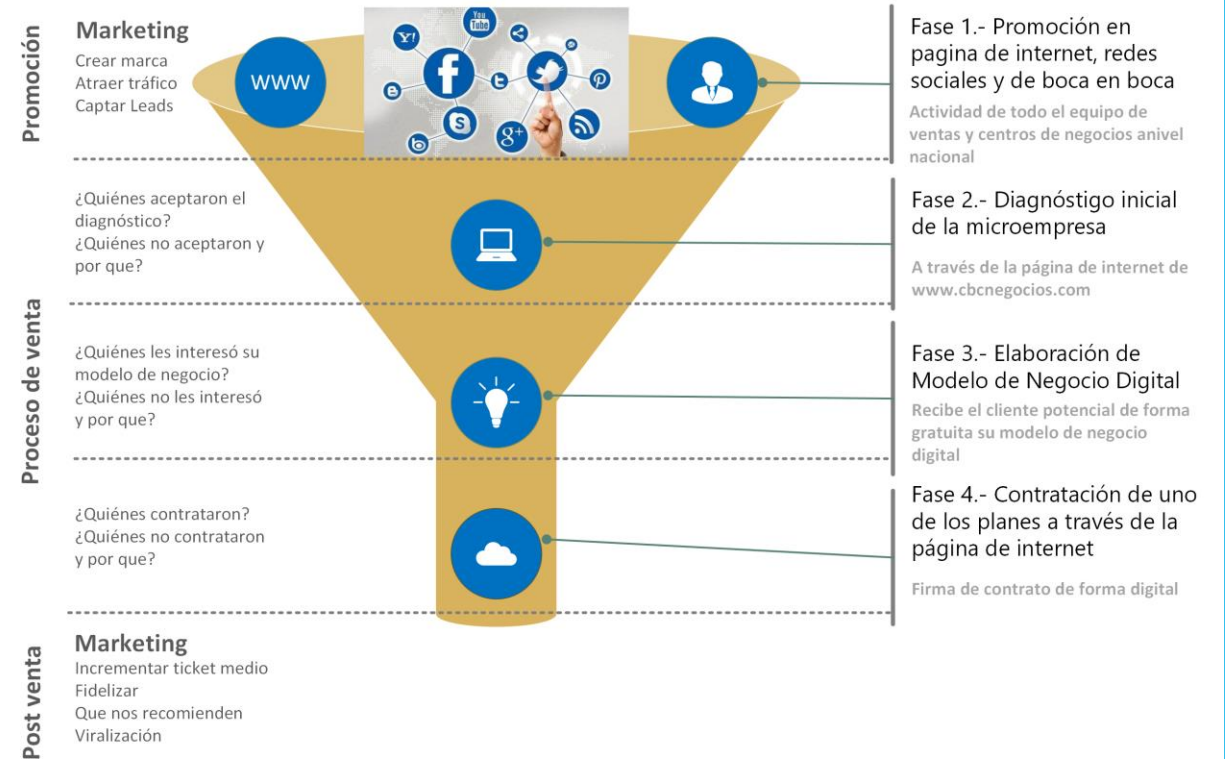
Promoción

Marketing
Crear marca
Atraer tráfico
Captar Leads

WWW

You Tube

Y!

Fase 1.- Promoción en pagina de internet, redes sociales y de boca en boca

Actividad de todo el equipo de ventas y centros de negocios anivel nacional

Proceso de venta

¿Quiénes aceptaron el diagnóstico?
¿Quiénes no aceptaron y por que?

Fase 2.- Diagnóstigo inicial de la microempresa

A través de la página de internet de www.cbcnegocios.com

¿Quiénes les interesó su modelo de negocio?
¿Quiénes no les interesó y por que?

Fase 3.- Elaboración de Modelo de Negocio Digital

Recibe el cliente potencial de forma gratuita su modelo de negocio digital

¿Quiénes contrataron?
¿Quiénes no contrataron y por que?

Fase 4.- Contratación de uno de los planes a través de la página de internet

Firma de contrato de forma digital

Post venta

Marketing
Incrementar ticket medio
Fidelizar
Que nos recomienden
Viralización